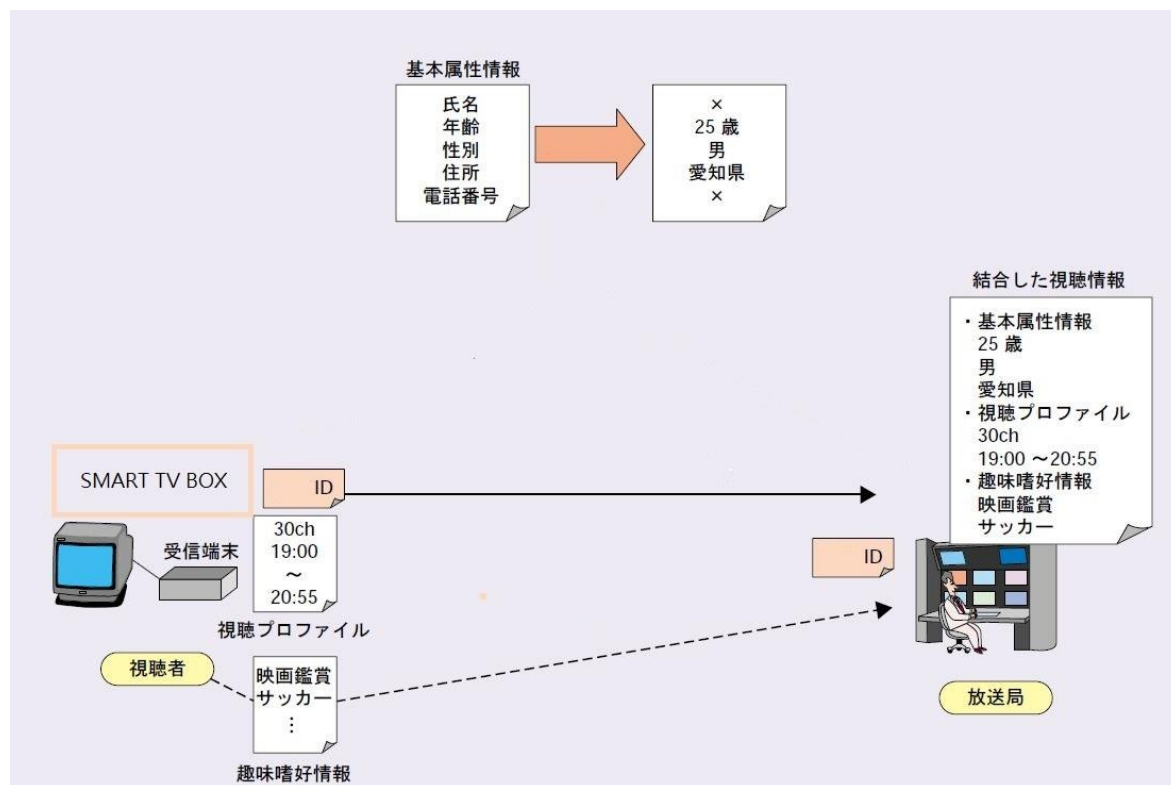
基本属性情報

氏名
年齢
性別
住所
電話番号

×
25 歳
男
愛知県
×

結合した視聴情報

・基本属性情報
25 歳
男
愛知県
・視聴プロファイル
30ch
19:00 ～20:55
・趣味嗜好情報
映画鑑賞
サッカー

SMART TV BOX

ID

受信端末

30ch
19:00
～
20:55

視聴プロファイル

ID

視聴者

映画鑑賞
サッカー
⋮

趣味嗜好情報

放送局